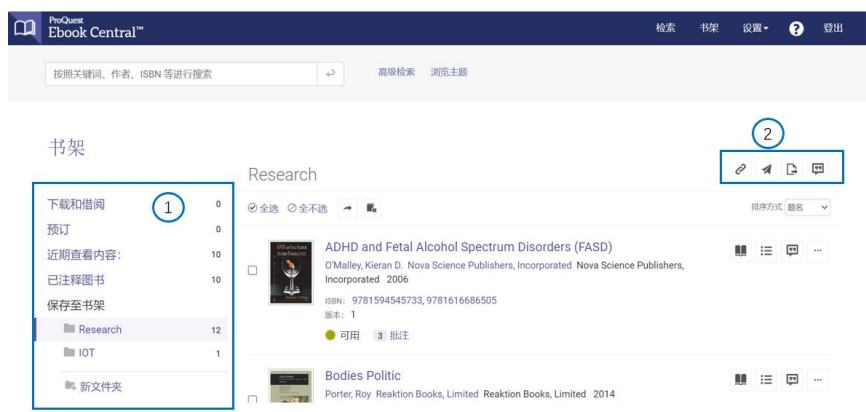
ProQuest Ebook Central™

检索 书架 设置 ? 登出

按照关键词、作者、ISBN 等进行搜索

高级检索 浏览主题

书架

2

Research

1

下载和借阅 0
预订 0
近期查看内容: 10
已注释图书 10
保存至书架
Research 12
IOT 1
新文件夹

全选 全不选

排序方式 题名

ADHD and Fetal Alcohol Spectrum Disorders (FASD)
O'Malley, Kieran D. Nova Science Publishers, Incorporated Nova Science Publishers, Incorporated 2006
ISBN: 9781594545733, 9781616686505
版本: 1
可用 3 批注

Bodies Politic
Porter, Roy Reaktion Books, Limited Reaktion Books, Limited 2014